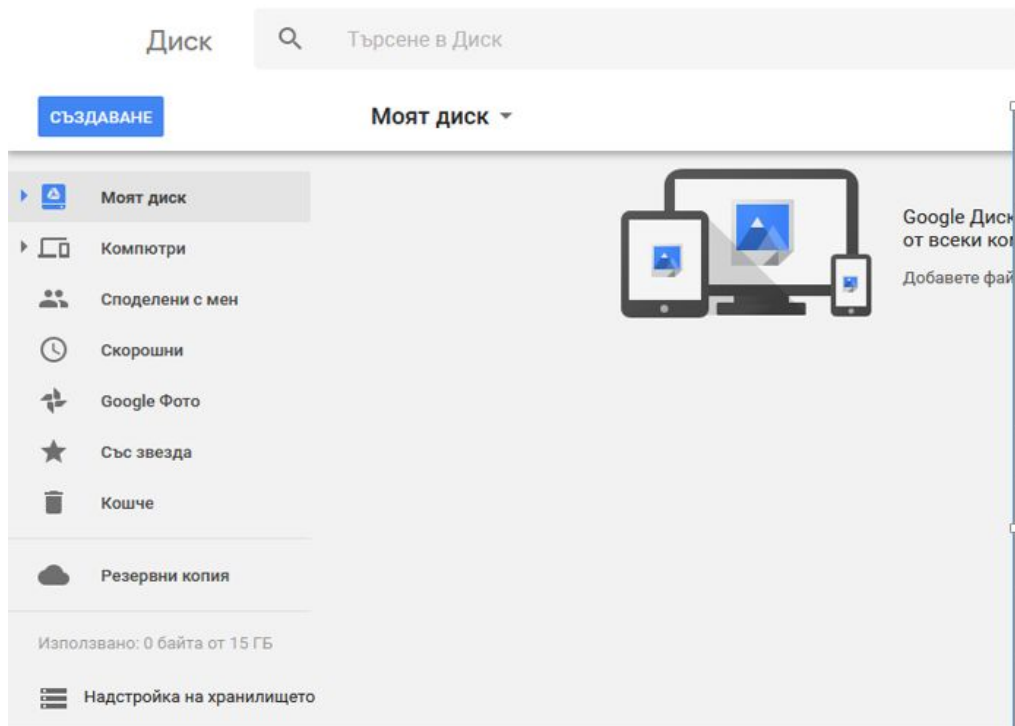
Диск

Търсене в Диск

СЪЗДАВАНЕ

Моят диск

Моят диск

Компютри

Споделени с мен

Скорошни

Google Фото

Със звезда

Кошче

Резервни копия

Използвано: 0 байта от 15 ГБ

Надстройка на хранилището

Google Диск
от всеки ко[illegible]

Добавете фа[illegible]